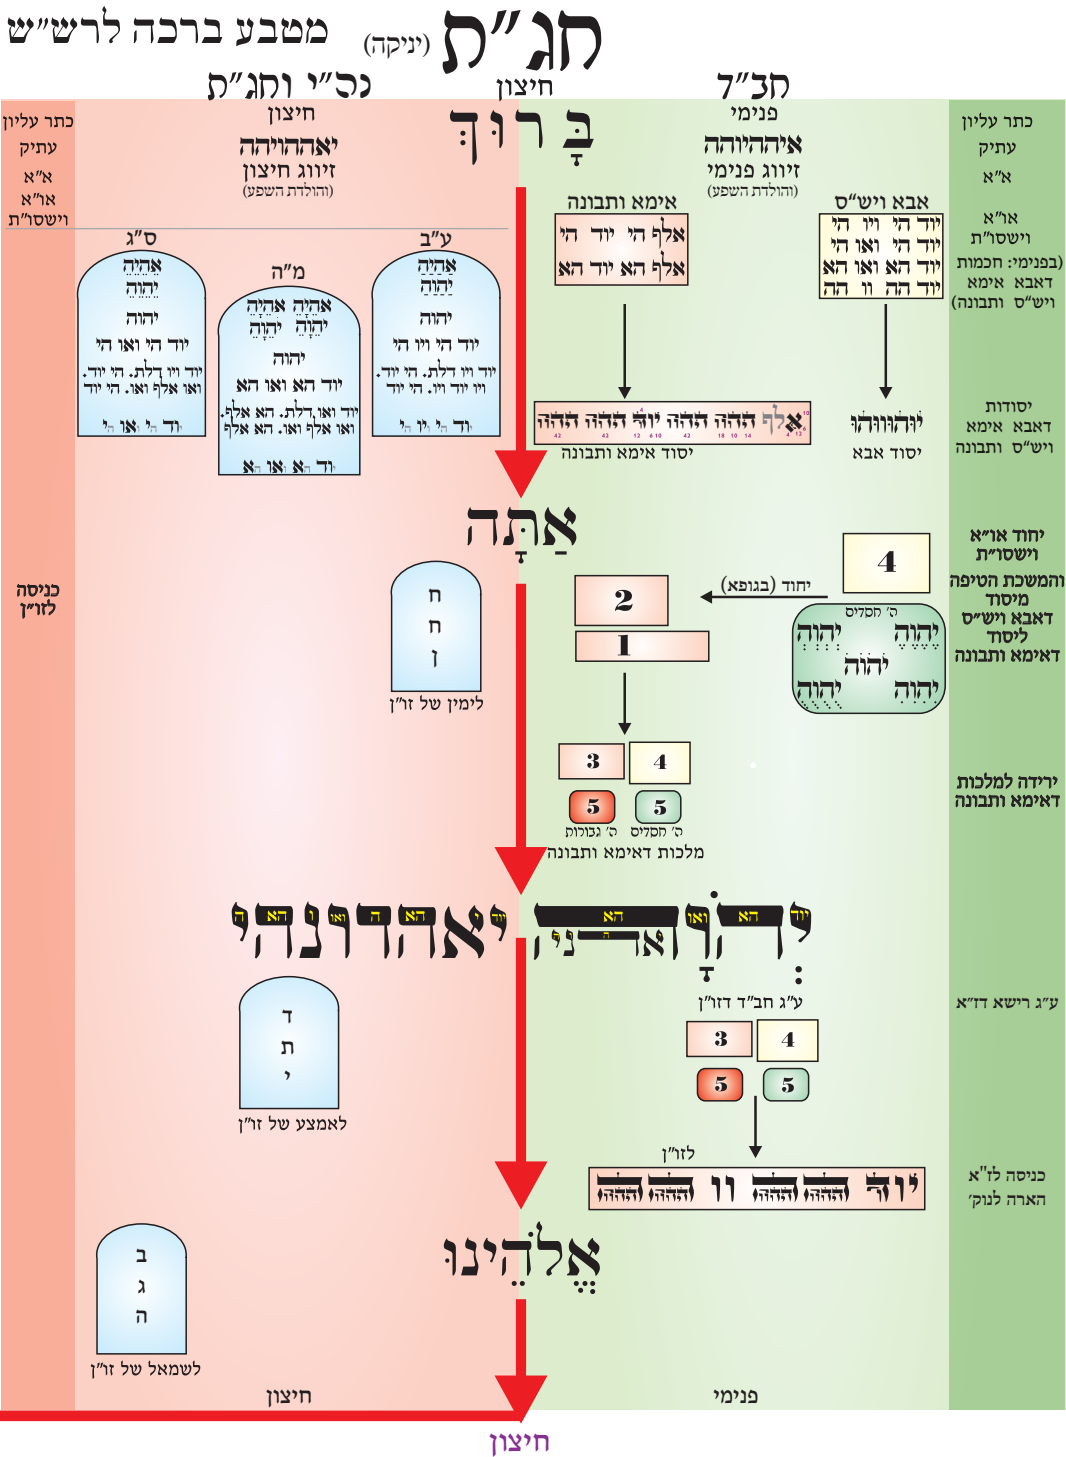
חג"ת (יניקה) מטבע ברכה לרש"ש

נה"י וחג"ת
חיצון
חב"ד
פנימי

כתר עליון
עתיק
א"א
או"א
וישסו"ת

חיצון
יאהדוהי
זיווג חיצון
(והולדת השפע)

בָּרוּךְ

פנימי
איהדויה
זיווג פנימי
(והולדת השפע)

כתר עליון
עתיק
א"א

ס"ג
אֶהְיֶה
יְהוָה
יהוה
יוד הי ואו הי
יוד ויו דלת. הי יוד. ואו אלף ואו. הי יוד
יוד הי או ה

מ"ה
אֶהְיֶה אֶהְיֶה
יְהוָה יְהוָה
יהוה
יוד הא ואו הא
יוד ואו דלת. הא אלף. ואו אלף ואו. הא אלף
יוד הא או הא

ע"ב
אֶהְיֶה
יְהוָה
יהוה
יוד הי ויו הי
יוד ויו דלת. הי יוד. ויו יוד ויו. הי יוד
יוד הי יו ה

אימא ותבונה
אלף הי יוד הי
אלף הא יוד הא

אבא וישס"ו
יוד הי ויו הי
יוד הי ואו הי
יוד הא ואו הא
יוד הה וו הה

או"א
וישסו"ת
(בפנימי: חכמות
אבא אימא
ויש"ס ותבונה)

אלף הה יוד הה הה יוד הה הה הה
יסוד אימא ותבונה

יוהוווהו
יסוד אבא

יסודות
אבא אימא
ויש"ס ותבונה

אַתָּה

יחוד או"א
וישסו"ת
והמשכת הטיפה
מיסוד
אבא ויש"ס
ליסוד
דאימא ותבונה

4
יחוד (בגופא)
2
1
ה' חסדים
יְהוָה יְהוָה
יהוה
יְהוָה יְהוָה

כניסה
לזו"ן

ח
ח
ו
לימין של זו"ן

3
4
5
5
ה' גבורות
ה' חסדים
מלכות דאימא ותבונה

ירידה למלכות
דאימא ותבונה

יאהדונהי
יוד הא ואו הא
יְהֹוָ־ה אדֹ־נָי
יוד הא ואו הא

ד
ת
י
לאמצע של זו"ן

ע"ג חב"ד דזו"ן
3
4
5
5

ע"ג רישא דז"א

לזו"ן
יוד הההה וו הההה הההה

כניסה לז"א
הארה לנוק'

אֱלֹהֵינוּ

ב
ג
ה
לשמאל של זו"ן

חיצון
פנימי

חיצון